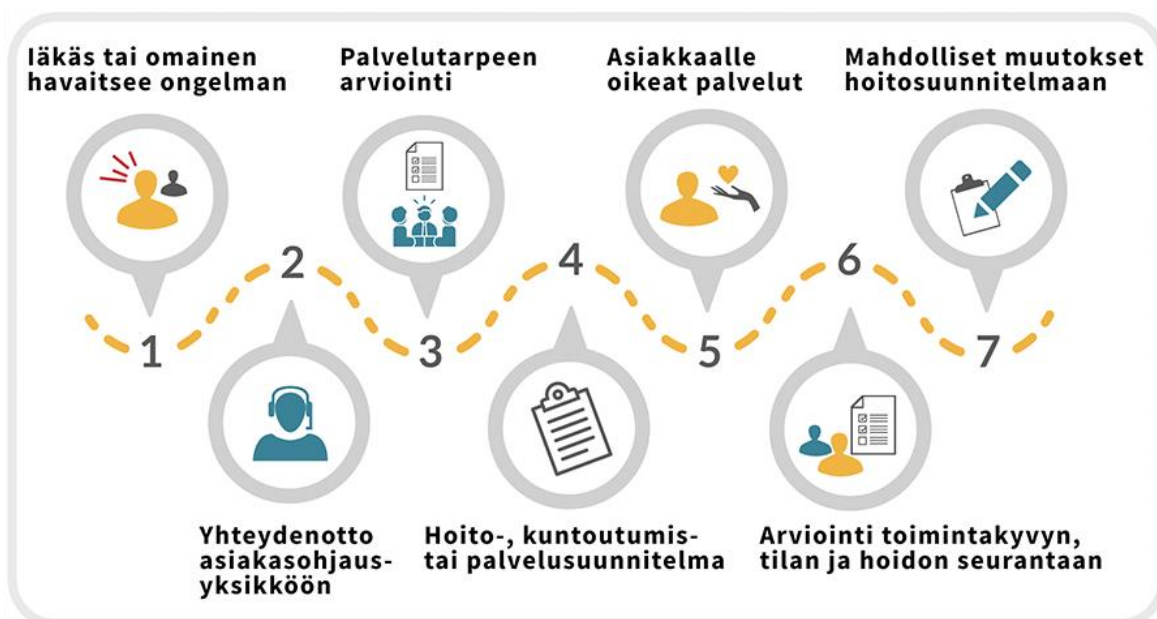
Iäkäs tai omainen havaitsee ongelman

Palvelutarpeen arviointi

Asiakkaalle oikeat palvelut

Mahdolliset muutokset hoitosuunnitelmaan

2

4

6

1

3

5

7

Yhteydenotto asiakasohjausyksikköön

Hoito-, kuntoutumis- tai palvelusuunnitelma

Arviointi toimintakyvyn, tilan ja hoidon seurantaan